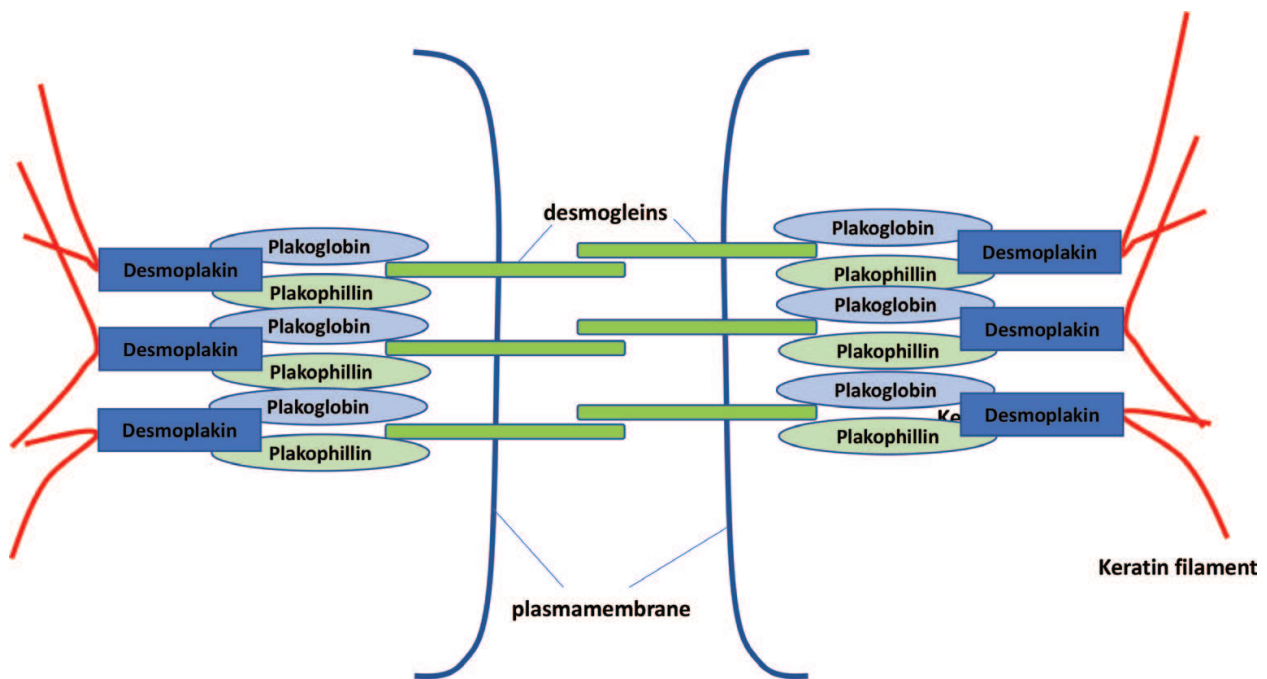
desmogleins

Plakoglobin
Desmoplakin
Plakophillin
Plakoglobin
Desmoplakin
Plakophillin
Plakoglobin
Desmoplakin
Plakophillin

Plakoglobin
Desmoplakin
Plakophillin
Plakoglobin
Desmoplakin
Plakophillin
Plakoglobin
Ke
Desmoplakin
Plakophillin

Keratin filament

plasmamembrane